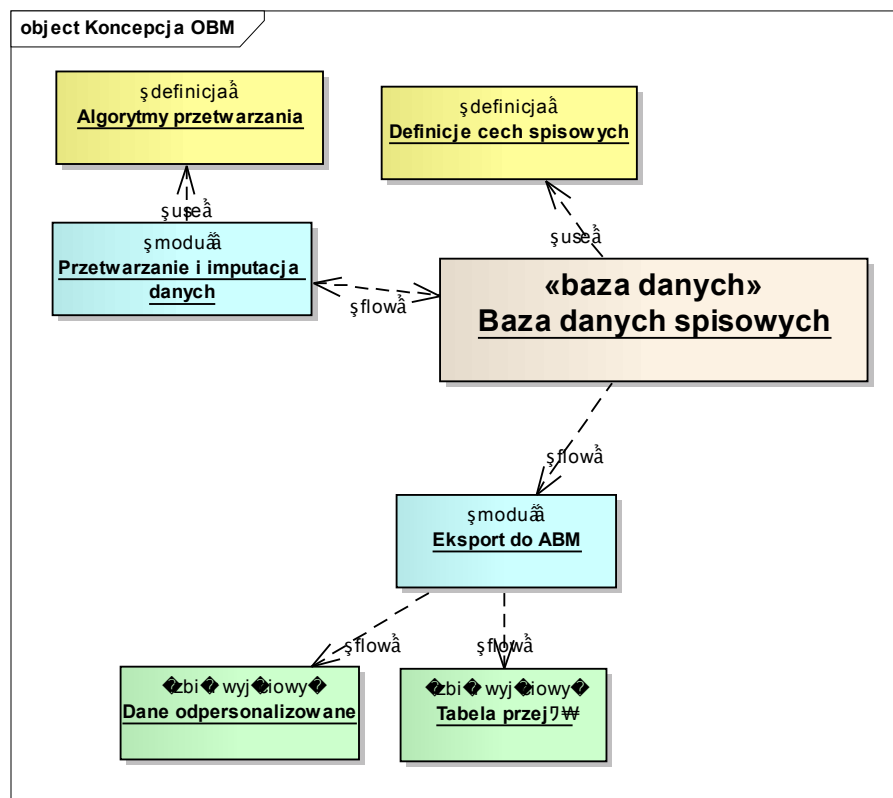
object Koncepcja OBM

şdefinicjaẩ
Algorytmy przetwarzania

şdefinicjaẩ
Definicje cech spisowych

şuseẩ

şuseẩ

şmoduẩẩ
Przetwarzanie i imputacja danych

şflowẩ

«baza danych»
Baza danych spisowych

şflowẩ

şmoduẩẩ
Eksport do ABM

şflowẩ

şflowẩ

�zbi� wyj�ciowy�
Dane odpersonalizowane

�zbi� wyj�ciowy�
Tabela przejワ₩